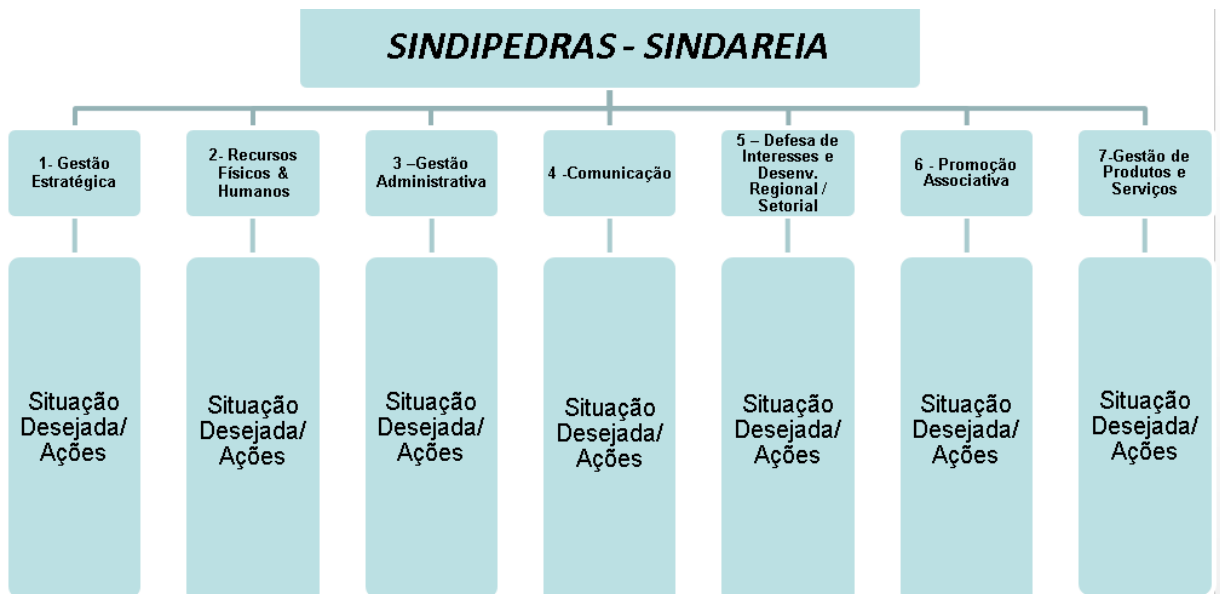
SINDIPEDRAS - SINDAREIA

1- Gestão Estratégica

2- Recursos Físicos & Humanos

3 –Gestão Administrativa

4 -Comunicação

5 – Defesa de Interesses e Desenv. Regional / Setorial

6 - Promoção Associativa

7-Gestão de Produtos e Serviços

Situação Desejada/ Ações

Situação Desejada/ Ações

Situação Desejada/ Ações

Situação Desejada/ Ações

Situação Desejada/ Ações

Situação Desejada/ Ações

Situação Desejada/ Ações